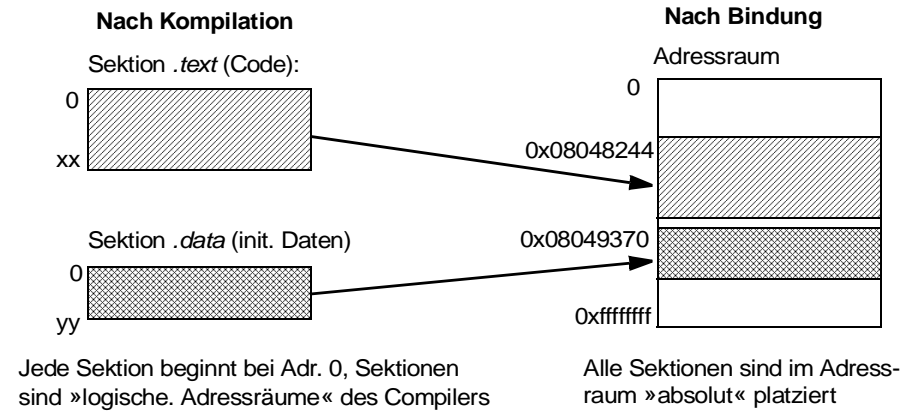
Nach Kompilation

Sektion .text (Code):

0

xx

Sektion .data (init. Daten)

0

yy

Jede Sektion beginnt bei Adr. 0, Sektionen sind »logische. Adressräume« des Compilers

Nach Bindung

Adressraum

0

0x08048244

0x08049370

0xffffffff

Alle Sektionen sind im Adressraum »absolut« platziert